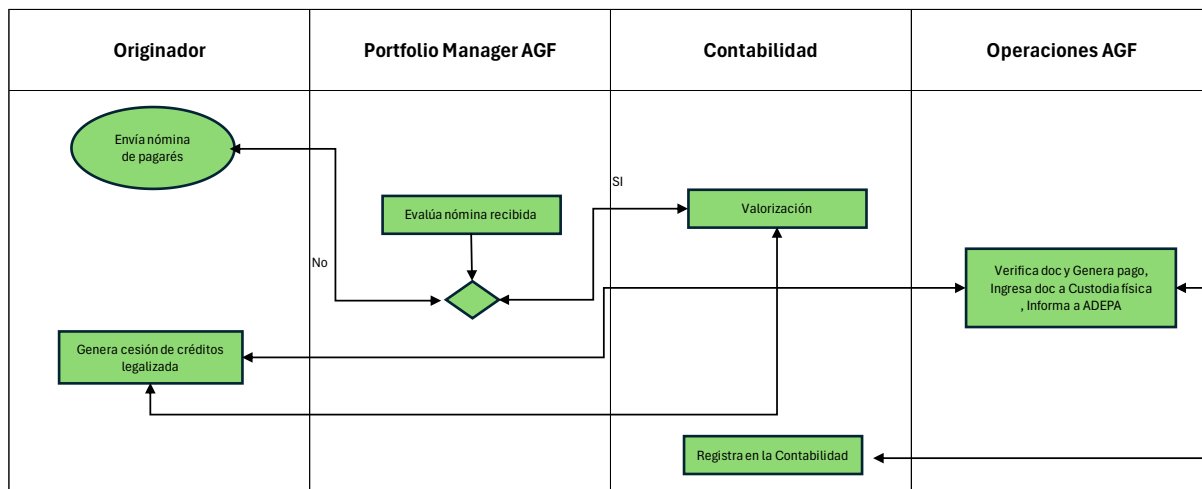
| Originador | Portfolio Manager AGF | Contabilidad | Operaciones AGF |
|---|---|---|---|

Envía nómina de pagarés

Evalúa nómina recibida

SI

Valorización

No

Verifica doc y Genera pago, Ingresa doc a Custodia física , Informa a ADEPA

Genera cesión de créditos legalizada

Registra en la Contabilidad